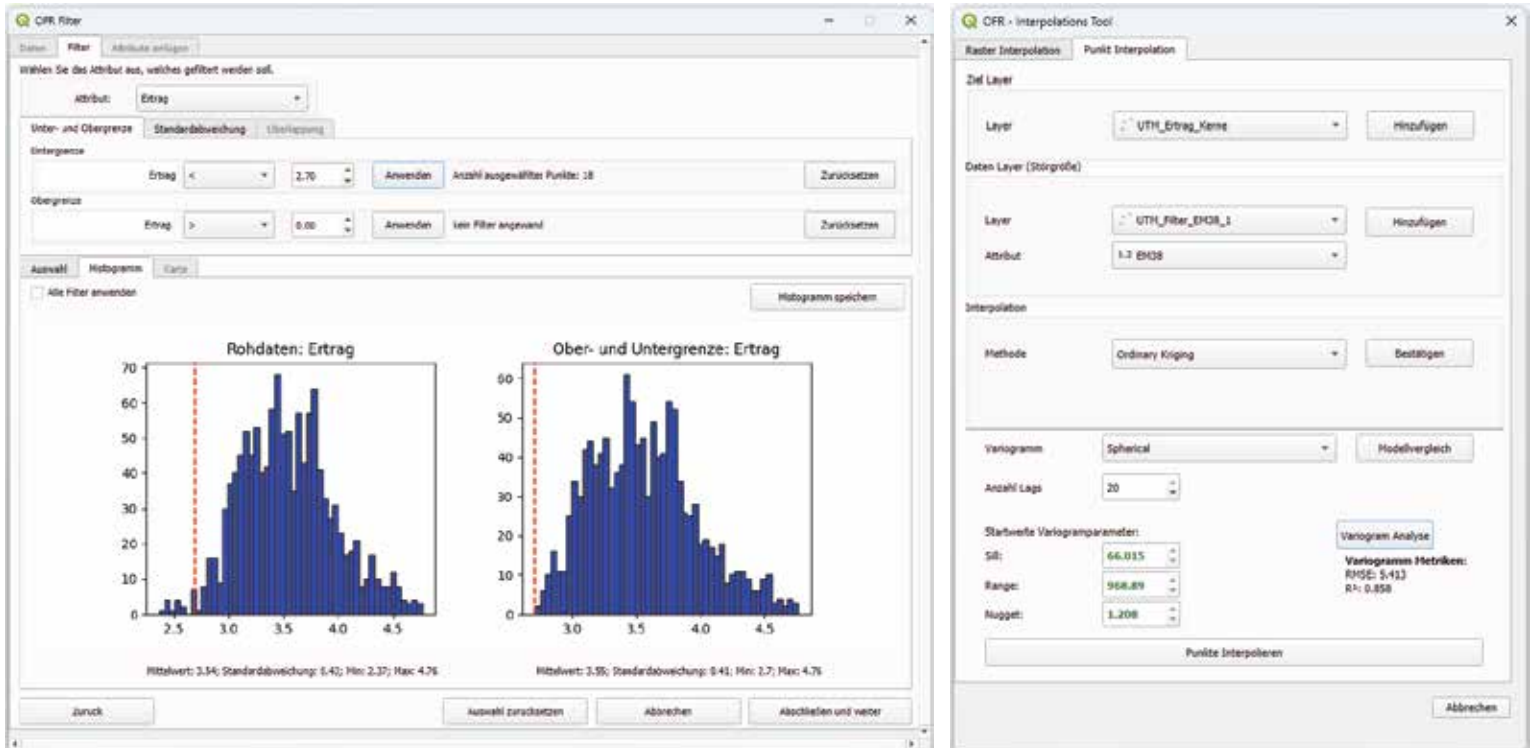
OFR Filter

Daten | Filter | Attribute anfügen

Wählen Sie das Attribut aus, welches gefiltert werden soll.

Attribut: Ertrag

Unter- und Obergrenze | Standardabweichung | Überlappung

Untergrenze

Ertrag < 2.70 Anwenden Anzahl ausgewählter Punkte: 18 Zurücksetzen

Obergrenze

Ertrag > 0.00 Anwenden kein Filter angewand Zurücksetzen

Auswahl | Histogramm | Karte

Alle Filter anwenden

Histogramm speichern

Rohdaten: Ertrag

70
60
50
40
30
20
10
0
2.5 3.0 3.5 4.0 4.5

Mittelwert: 3.54; Standardabweichung: 0.43; Min: 2.37; Max: 4.76

Ober- und Untergrenze: Ertrag

60
50
40
30
20
10
0
3.0 3.5 4.0 4.5

Mittelwert: 3.55; Standardabweichung: 0.41; Min: 2.7; Max: 4.76

Zurück | Auswahl zurücksetzen | Abbrechen | Abschließen und weiter

OFR - Interpolations Tool

Raster Interpolation | Punkt Interpolation

Ziel Layer

Layer UTM_Ertrag_Kerne Hinzufügen

Daten Layer (Störgröße)

Layer UTM_Filter_EM38_1 Hinzufügen

Attribut 1.2 EM38

Interpolation

Methode Ordinary Kriging Bestätigen

Variogramm Spherical Modellvergleich

Anzahl Lags 20

Startwerte Variogramparameter:

Sill: 66.015

Range: 968.89

Nugget: 1.208

Variogram Analyse

Variogramm Metriken:
RMSE: 5.413
R²: 0.858

Punkte Interpolieren

Abbrechen